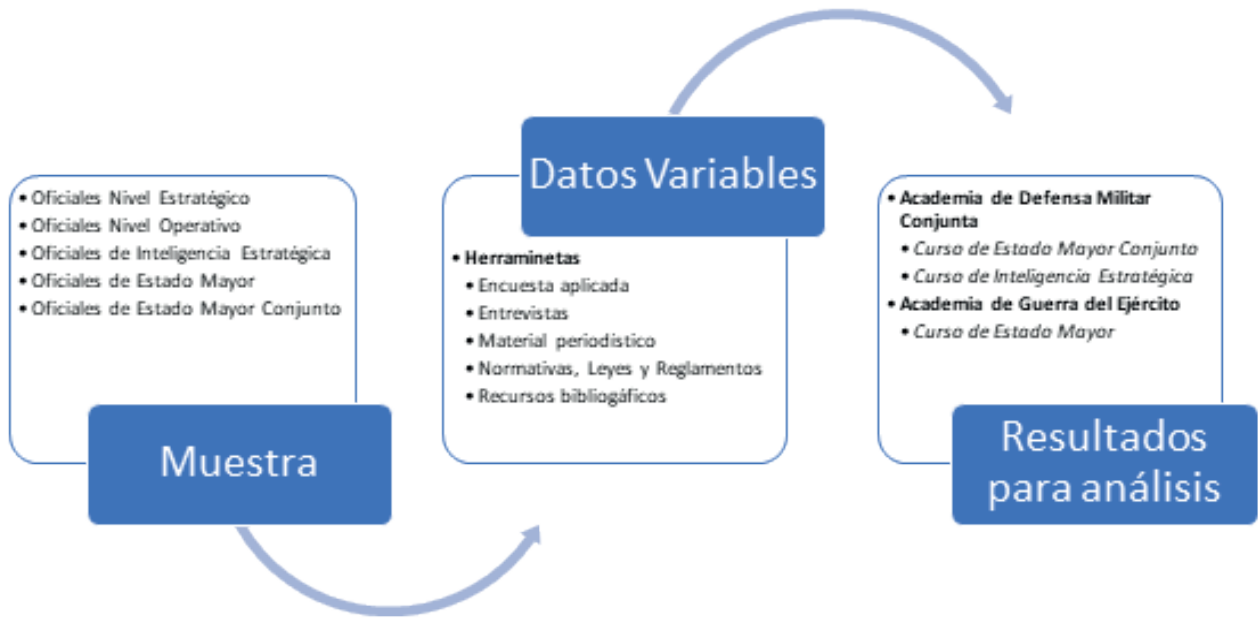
• Oficiales Nivel Estratégico
• Oficiales Nivel Operativo
• Oficiales de Inteligencia Estratégica
• Oficiales de Estado Mayor
• Oficiales de Estado Mayor Conjunto

Muestra

Datos Variables

• Herraminetas
• Encuesta aplicada
• Entrevistas
• Material periodistico
• Normativas, Leyes y Reglamentos
• Recursos bibliogáficos

• Academia de Defensa Militar Conjunta
• Curso de Estado Mayor Conjunto
• Curso de Inteligencia Estratégica
• Academia de Guerra del Ejército
• Curso de Estado Mayor

Resultados para análisis